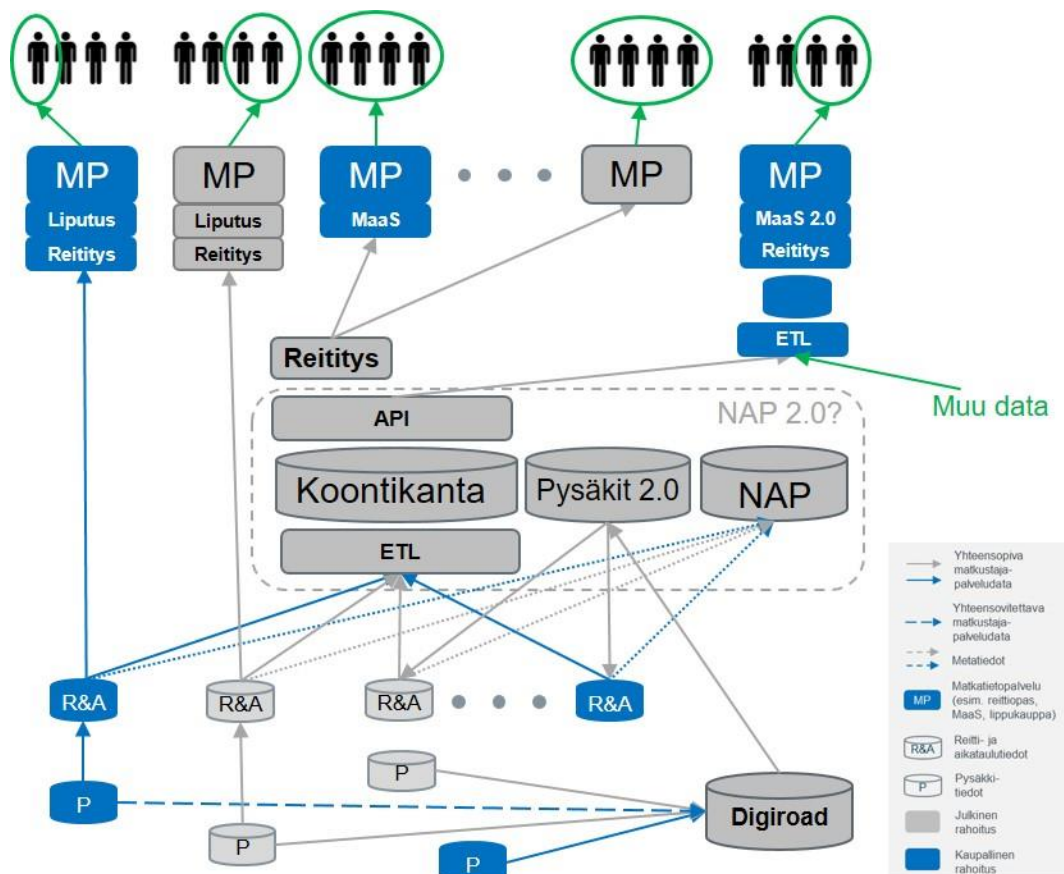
MP
Liputus
Reititys

MP
Liputus
Reititys

MP
MaaS

MP

MP
MaaS 2.0
Reititys

ETL

Muu data

Reititys

API

NAP 2.0?

Koontikanta

Pysäkit 2.0

NAP

ETL

R&A

R&A

R&A

R&A

P

P

P

P

Digiroad

Yhteensopiva matkustajapalveludata

Yhteensovitettava matkustajapalveludata

Metatiedot

MP Matkatietopalvelu (esim. reittiopas, MaaS, lippukauppa)

R&A Reitti- ja aikataulutiedot

P Pysäkkitiedot

Julkinen rahoitus

Kaupallinen rahoitus